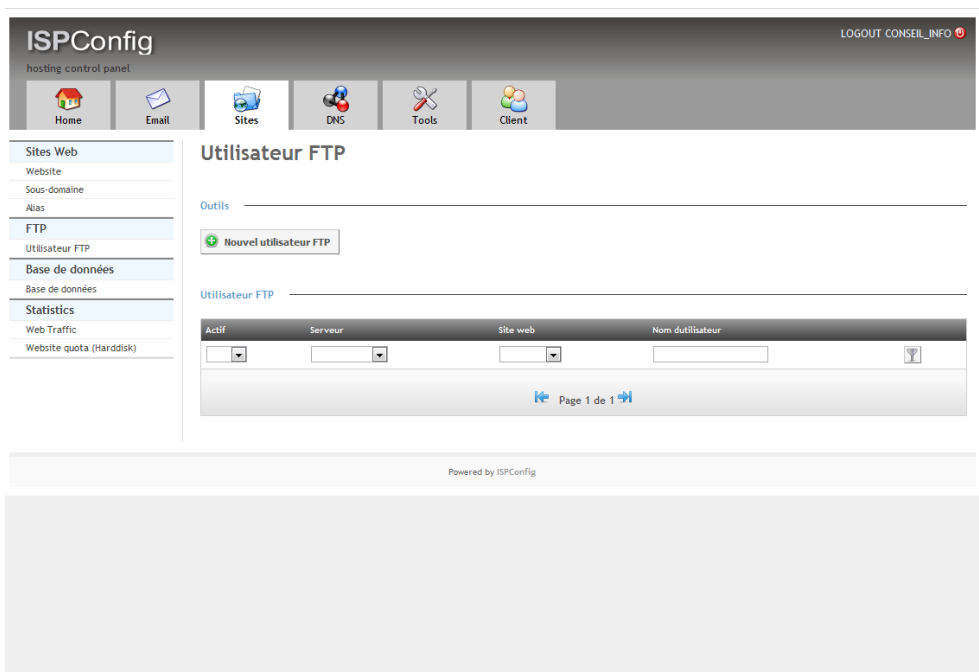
ISPConfig
hosting control panel

LOGOUT CONSEIL_INFO

Home
Email
Sites
DNS
Tools
Client

Sites Web
Website
Sous-domaine
Alias
FTP
Utilisateur FTP
Base de données
Base de données
Statistics
Web Traffic
Website quota (Harddisk)

Utilisateur FTP

Outils

Nouvel utilisateur FTP

Utilisateur FTP

| Actif | Serveur | Site web | Nom dutilisateur | |
|---|---|---|---|---|
| | | | | |

Page 1 de 1

Powered by ISPConfig